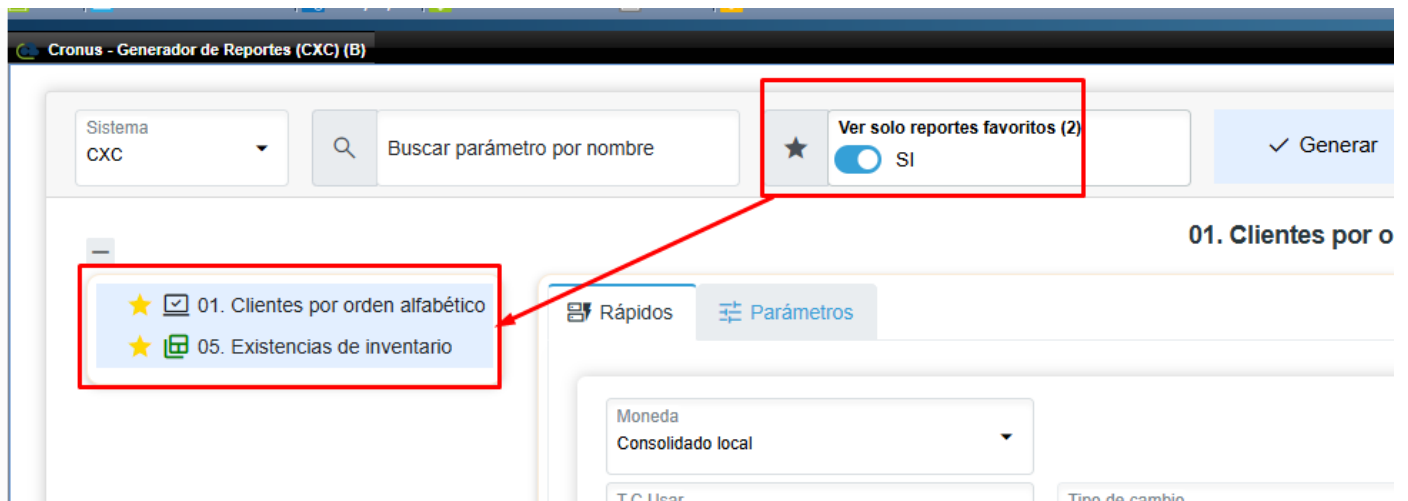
Cronus - Generador de Reportes (CXC) (B)

Sistema
CXC

Buscar parámetro por nombre

Ver solo reportes favoritos (2)
SI

Generar

01. Clientes por o

01. Clientes por orden alfabético
05. Existencias de inventario

Rápidos
Parámetros

Moneda
Consolidado local

T.C Usar
Tipo de cambio